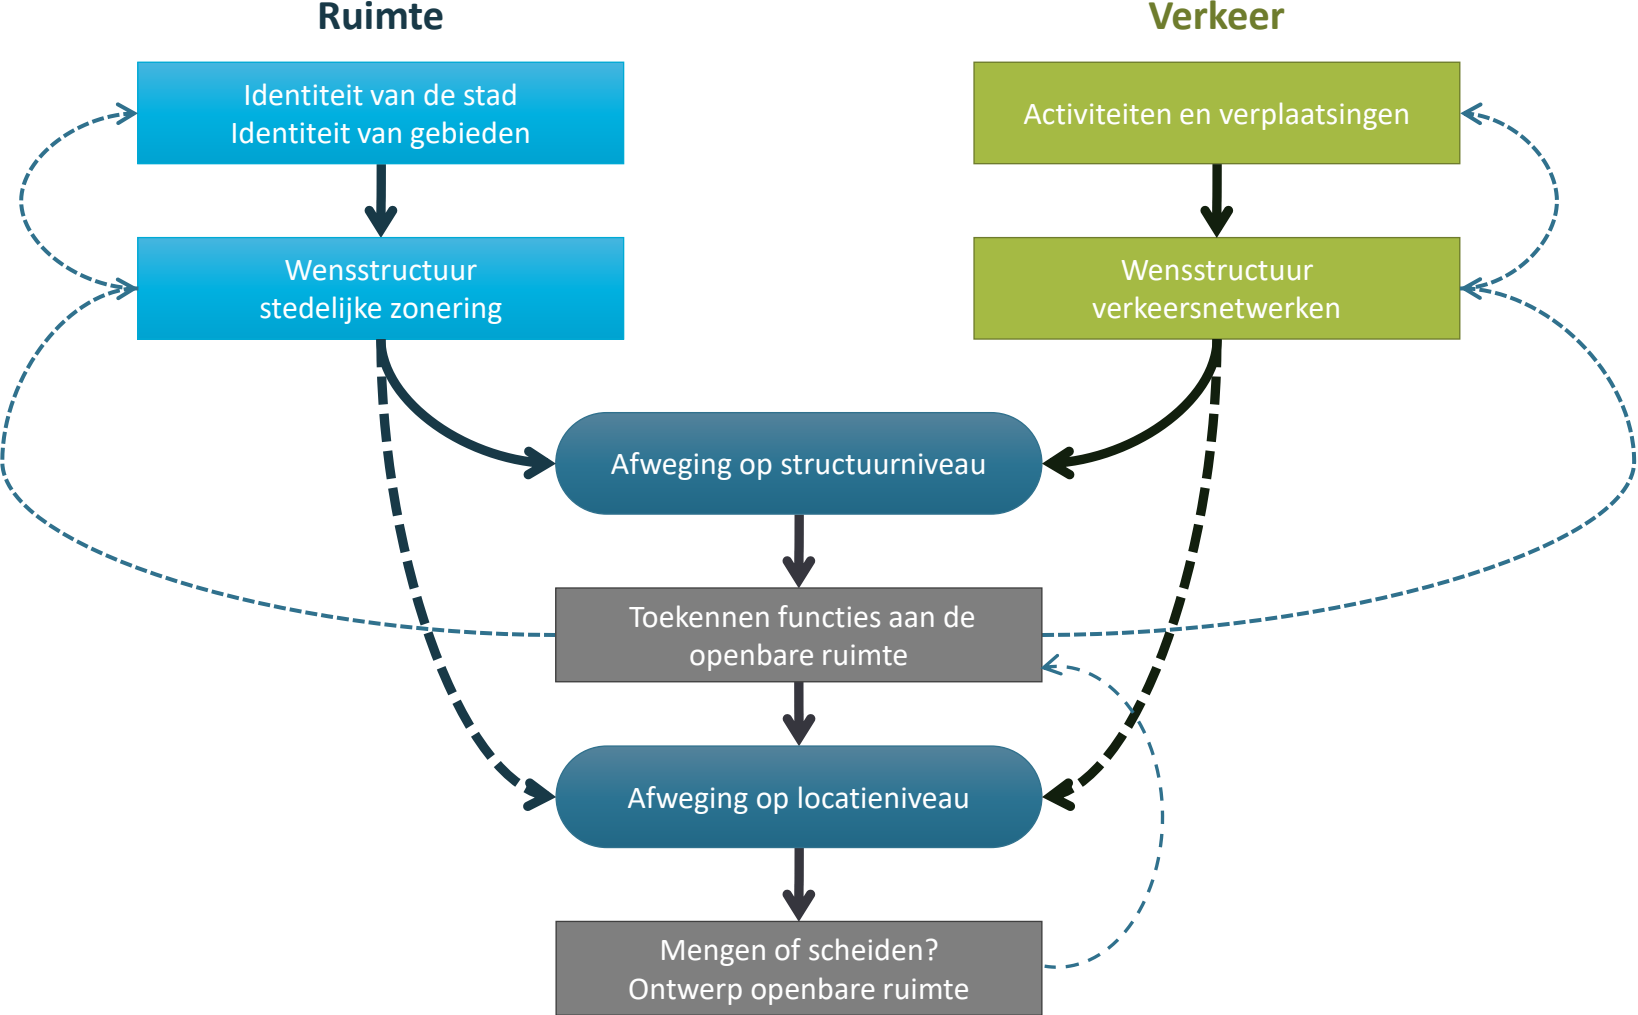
Ruimte

Verkeer

Identiteit van de stad
Identiteit van gebieden

Activiteiten en verplaatsingen

Wensstructuur
stedelijke zonering

Wensstructuur
verkeersnetwerken

Afweging op structuurniveau

Toekennen functies aan de openbare ruimte

Afweging op locatieniveau

Mengen of scheiden?
Ontwerp openbare ruimte